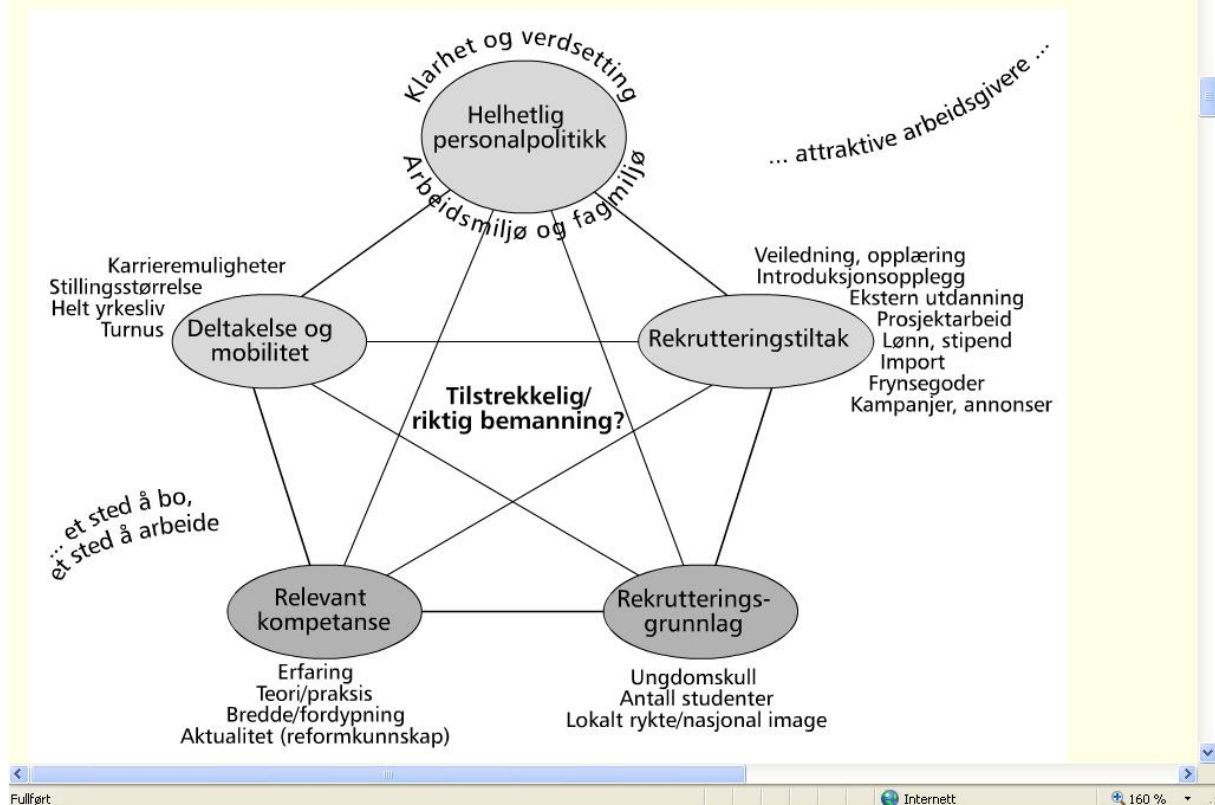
Klarhet og verdsetting

Helhetlig personalpolitikk

Arbeidsmiljø og fagmiljø

... attraktive arbeidsgivere ...

Karrieremuligheter
Stillingsstørrelse
Helt yrkesliv
Turnus

Deltakelse og mobilitet

Veiledning, opplæring
Introduksjonsopplegg
Ekstern utdanning
Prosjektarbeid
Lønn, stipend
Import
Frynsegoder
Kampanjer, annonser

Rekrutteringstiltak

Tilstrekkelig/ riktig bemanning?

... et sted å bo, et sted å arbeide

Relevant kompetanse

Rekrutteringsgrunnlag

Erfaring
Teori/praksis
Bredde/fordypning
Aktualitet (reformkunnskap)

Ungdomskull
Antall studenter
Lokalt rykte/nasjonal image

Fullført

Internett

160 %